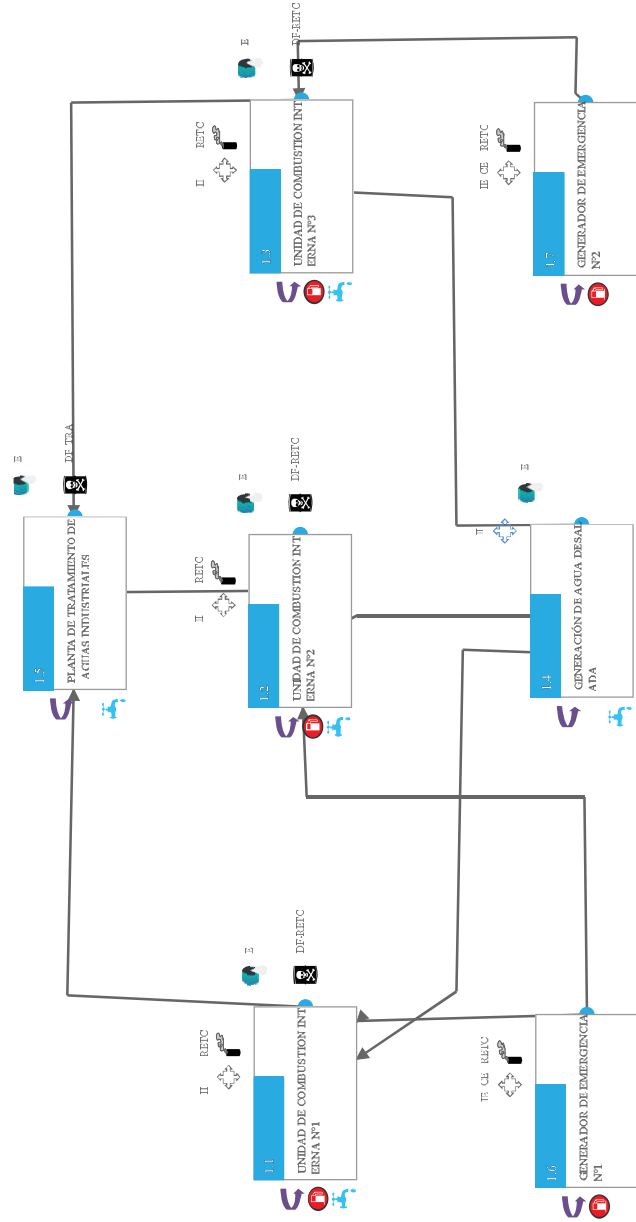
E
DF-RETC
RETC
II
UNIDAD DE COMBUSTION INTERNA Nº3
1.3
RETC
III CE
GENERADOR DE EMERGENCIA Nº2
1.7
E
DE TRA
PLANTA DE TRATAMIENTO DE AGUAS INDUSTRIALES
1.5
E
DF-RETC
RETC
II
UNIDAD DE COMBUSTION INTERNA Nº2
1.2
E
II
GENERACIÓN DE AGUA DESALADA
1.4
E
DF-RETC
RETC
II
UNIDAD DE COMBUSTION INTERNA Nº1
1.1
RETC
III CE
GENERADOR DE EMERGENCIA Nº1
1.6